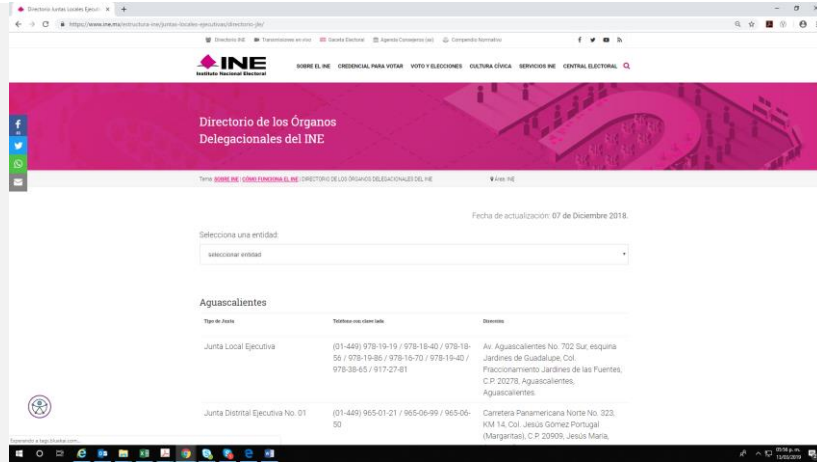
Directorio Juntas Locales Ejecuti × +

https://www.ine.mx/estructura-ine/juntas-locales-ejecutivas/directorio-jle/

Directorio INE Transmisiones en vivo Gaceta Electoral Agenda Consejeros (as) Compendio Normativo

INE
Instituto Nacional Electoral

SOBRE EL INE CREDENCIAL PARA VOTAR VOTO Y ELECCIONES CULTURA CÍVICA SERVICIOS INE CENTRAL ELECTORAL

Directorio de los Órganos Delegacionales del INE

Tema: SOBRE INE | CÓMO FUNCIONA EL INE | DIRECTORIO DE LOS ÓRGANOS DELEGACIONALES DEL INE

Área: INE

Fecha de actualización: 07 de Diciembre 2018.

Selecciona una entidad:

seleccionar entidad

Aguascalientes

| Tipo de Junta | Teléfono con clave lada | Dirección |
|---|---|---|
| Junta Local Ejecutiva | (01-449) 978-19-19 / 978-18-40 / 978-18-56 / 978-19-86 / 978-16-70 / 978-19-40 / 978-38-65 / 917-27-81 | Av. Aguascalientes No. 702 Sur, esquina Jardines de Guadalupe, Col. Fraccionamiento Jardines de las Fuentes, C.P. 20278, Aguascalientes, Aguascalientes. |
| Junta Distrital Ejecutiva No. 01 | (01-449) 965-01-21 / 965-06-99 / 965-06-50 | Carretera Panamericana Norte No. 323, KM 14, Col. Jesús Gómez Portugal (Margaritas), C.P. 20909, Jesús María, |

Esperando a tags.tiqcdn.com...

05:16 p. m.
13/03/2019